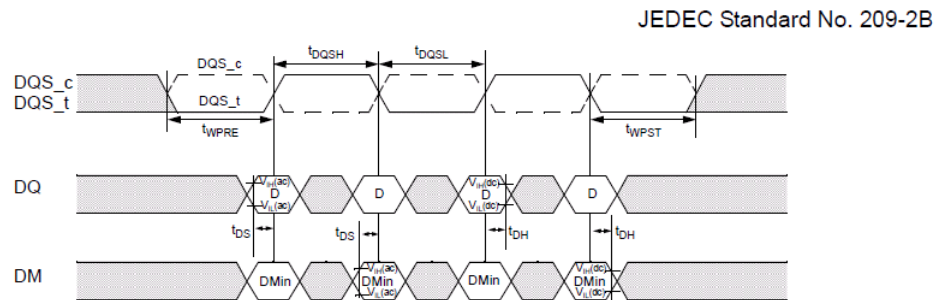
JEDEC Standard No. 209-2B

DQS_c
DQS_t

DQS_c
DQS_t

$t_{DQSH}$
$t_{DQSL}$
$t_{WPRE}$
$t_{WPST}$

DQ

$V_{IH}(ac)$
D
$V_{IL}(ac)$

D

$V_{IH}(dc)$
D
$V_{IL}(dc)$

D

$t_{DS}$
$t_{DS}$
$t_{DH}$
$t_{DH}$

DM

DMin

$V_{IH}(ac)$
DMin
$V_{IL}(ac)$

DMin

$V_{IH}(dc)$
DMin
$V_{IL}(dc)$